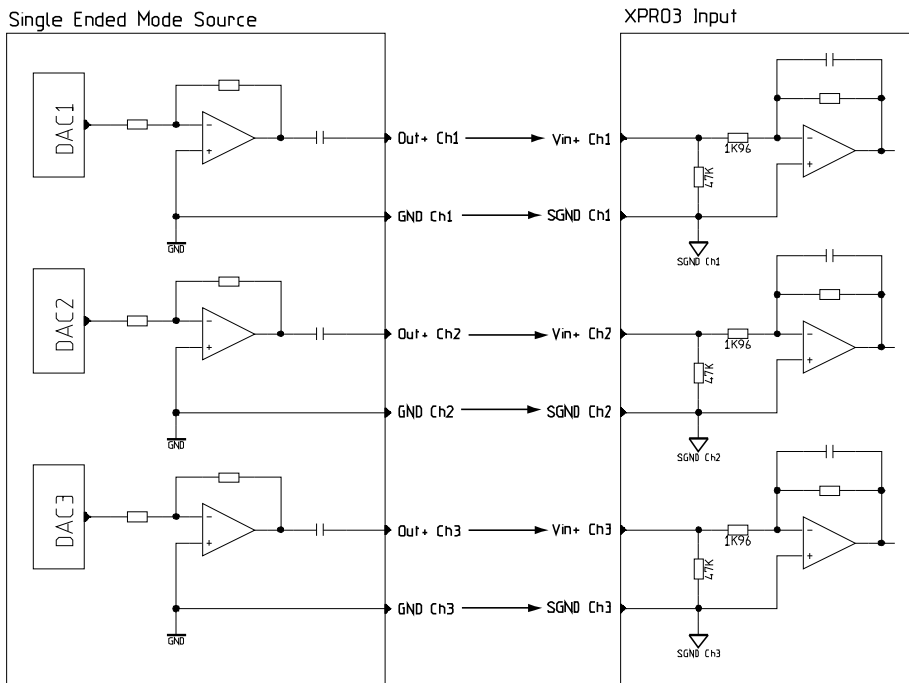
Single Ended Mode Source

XPRO3 Input

DAC1

-

+

GND

Out+ Ch1

Vin+ Ch1

GND Ch1

SGND Ch1

1K96

47K

SGND Ch1

-

+

DAC2

-

+

GND

Out+ Ch2

Vin+ Ch2

GND Ch2

SGND Ch2

1K96

47K

SGND Ch2

-

+

DAC3

-

+

GND

Out+ Ch3

Vin+ Ch3

GND Ch3

SGND Ch3

1K96

47K

SGND Ch3

-

+